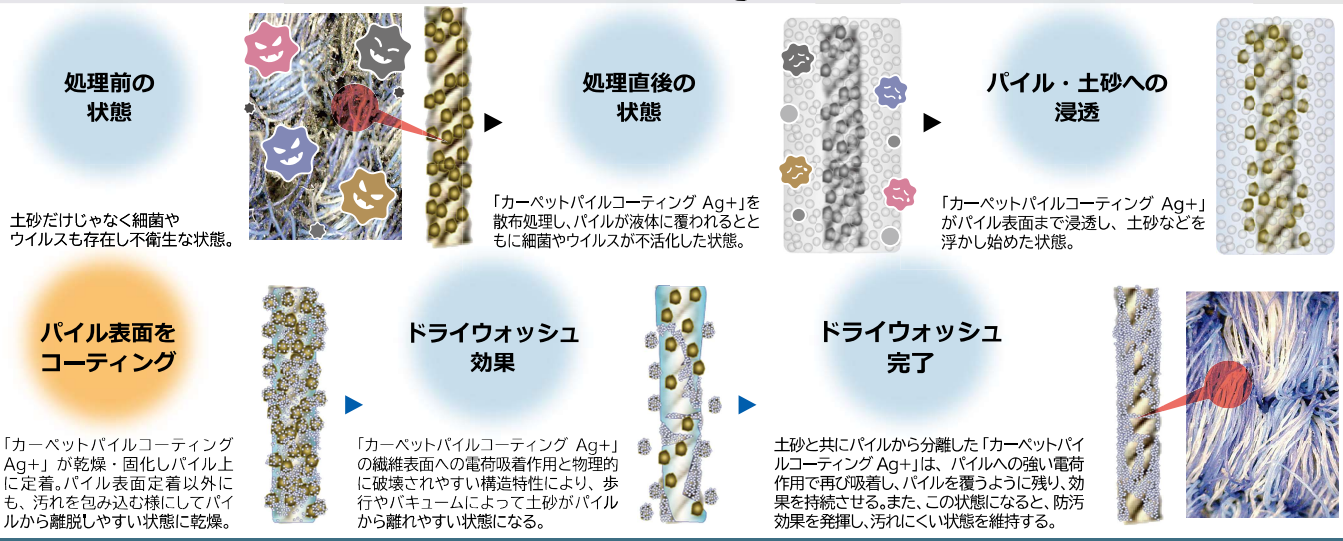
処理前の
状態

土砂だけじゃなく細菌や
ウイルスも存在し不衛生な状態。

処理直後の
状態

「カーペットパイルコーティング Ag+」を散布処理し、パイルが液体に覆われるとともに細菌やウイルスが不活化した状態。

パイル・土砂への
浸透

「カーペットパイルコーティング Ag+」がパイル表面まで浸透し、土砂などを浮かし始めた状態。

パイル表面を
コーティング

「カーペットパイルコーティング Ag+」が乾燥・固化しパイル上に定着。パイル表面定着以外にも、汚れを包み込む様にしてパイルから離脱しやすい状態に乾燥。

ドライウォッシュ
効果

「カーペットパイルコーティング Ag+」の繊維表面への電荷吸着作用と物理的に破壊されやすい構造特性により、歩行やバキュームによって土砂がパイルから離れやすい状態になる。

ドライウォッシュ
完了

土砂と共にパイルから分離した「カーペットパイルコーティング Ag+」は、パイルへの強い電荷作用で再び吸着し、パイルを覆うように残り、効果を持続させる。また、この状態になると、防汚効果を発揮し、汚れにくい状態を維持する。